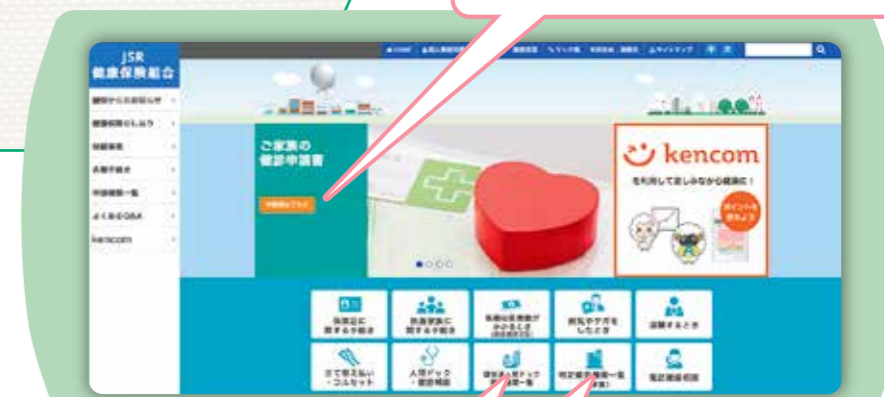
JSR
健康保険組合

健保からのお知らせ
健康保険のしおり
保健事業
各種手続き
申請書類一覧
よくあるQ&A
kencom

ご家族の
健診申請書

kencom
を利用して楽しみながら健康に！

保険証に
関する手続き

扶養家族に
関する手続き

医療費が
かかるとき

病気やケガを
したとき

退職するとき

立て替え払い
・コルセット

人間ドック
・健診補助

健診・人間ドック
施設一覧

特定健診機関一覧

電話健康相談